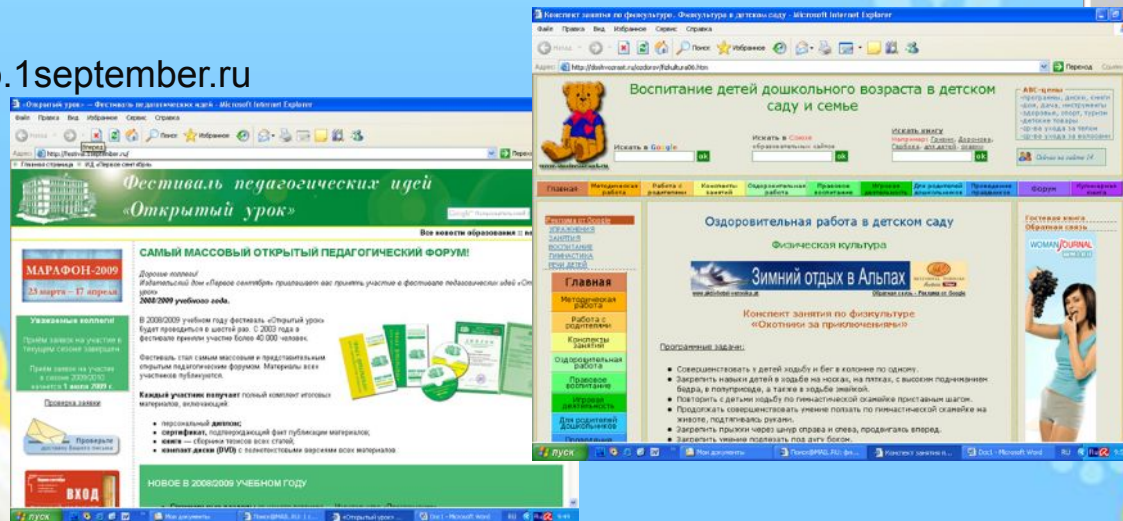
.1september.ru

«Открытый урок» — Фестиваль педагогических идей - Microsoft Internet Explorer

Файл Правка Вид Избранное Сервис Справка

Назад Поиск Избранное

Адрес http://festival.1september.ru/ Переход

Главная страница ИД «Первое сентября»

Фестиваль педагогических идей «Открытый урок»

Все новости образования

МАРАФОН-2009 23 марта — 17 апреля

Уважаемые коллеги!

Приём заявок на участие в текущем сезоне завершен

Приём заявок на участие в сезоне 2009/2010 начнется 1 июля 2009 г.

Проверка заявки

Проверьте доставку Вашего письма

ВХОД

САМЫЙ МАССОВЫЙ ОТКРЫТЫЙ ПЕДАГОГИЧЕСКИЙ ФОРУМ!

Дорогие коллеги!
Издательский дом «Первое сентября» приглашает вас принять участие в фестивале педагогических идей «Открытый урок»
2008/2009 учебного года.

В 2008/2009 учебном году фестиваль «Открытый урок» будет проводиться в шестой раз. С 2003 года в фестивале приняли участие более 40 000 человек.

Фестиваль стал самым массовым и представительным открытым педагогическим форумом. Материалы всех участников публикуются.

Каждый участник получает полный комплект итоговых материалов, включающий:

• персональный диплом;
• сертификат, подтверждающий факт публикации материалов;
• книгу — сборники тезисов всех статей;
• компакт-диски (DVD) с полнотекстовыми версиями всех материалов.

НОВОЕ В 2008/2009 УЧЕБНОМ ГОДУ

пуск Мои документы Поиск@MAIL.RU «Открытый урок» Doc1 - Microsoft Word RU 9:49

Конспект занятия по физкультуре. Физкультура в детском саду - Microsoft Internet Explorer

Файл Правка Вид Избранное Сервис Справка

Назад Поиск Избранное

Адрес http://doshvozrast.ru/zdorov/fizkultura06.htm Переход Ссылки

Воспитание детей дошкольного возраста в детском саду и семье

Искать в Google ok

Искать в Списке образовательных сайтов ok

Искать книгу Например: Гарвин, Доронова, Полякова, для детей, сказки ok

АВС-цены
-программы, диски, книги
-игры, дача, инструменты
-здоровье, спорт, туризм
-детские товары
-для ухода за телом
-для ухода за волосами

Отзывы на сайте 14

Главная Методическая работа Работа с родителями Конспекты занятий Оздоровительная работа Правовое воспитание Игровая деятельность Для родителей дошкольников Проведение праздников Форум Кулинарная книга

Реклама от Google
ЗАКАЛИВАНИЕ
ЗАНЯТИЯ
ВОСПИТАНИЕ
ГИМНАСТИКА
РЕЧИ ДЕТЕЙ

Главная
Методическая работа
Работа с родителями
Конспекты занятий
Оздоровительная работа
Правовое воспитание
Игровая деятельность
Для родителей дошкольников
Проведение

Оздоровительная работа в детском саду

Физическая культура

Зимний отдых в Альпах

Конспект занятия по физкультуре «Охотники за приключениями»

Программные задачи:

• Совершенствовать у детей ходьбу и бег в колонне по одному.
• Закреплять навыки детей в ходьбе на носках, на пятках, с высоким подниманием бедра, в полуприседе, а также в ходьбе змейкой.
• Повторить с детьми ходьбу по гимнастической скамейке приставным шагом.
• Продолжать совершенствовать умение ползать по гимнастической скамейке на животе, подтягиваясь руками.
• Закрепить прыжки через шнур справа и слева, продвигаясь вперед.
• Закрепить умение подлезать под дугу боком.

Гостевая книга
Обратная связь

WOMAN JOURNAL

пуск Мои документы Поиск@MAIL.RU Конспект занятия п... Doc1 - Microsoft Word RU